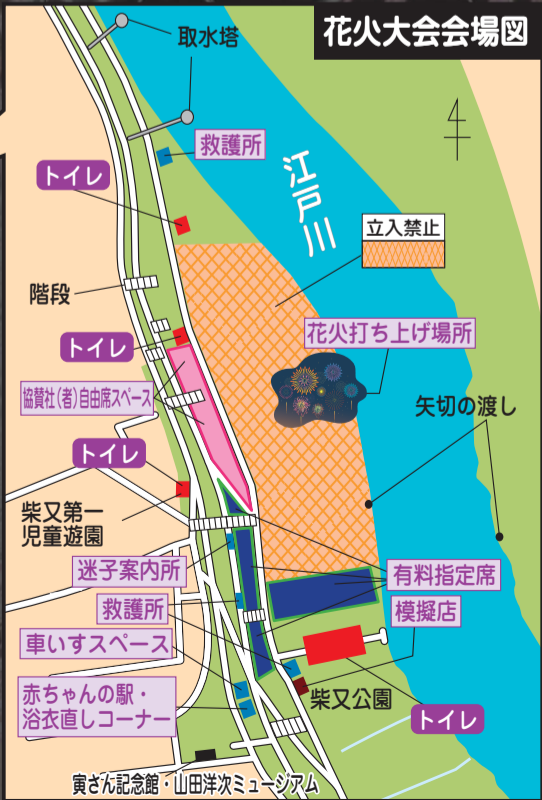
花火大会会場図

取水塔

救護所

江戸川

トイレ

立入禁止

階段

花火打ち上げ場所

トイレ

協賛社(者)自由席スペース

矢切の渡し

トイレ

柴又第一児童遊園

迷子案内所

有料指定席

救護所

模擬店

車いすスペース

柴又公園

赤ちゃんの駅・浴衣直しコーナー

トイレ

寅さん記念館・山田洋次ミュージアム